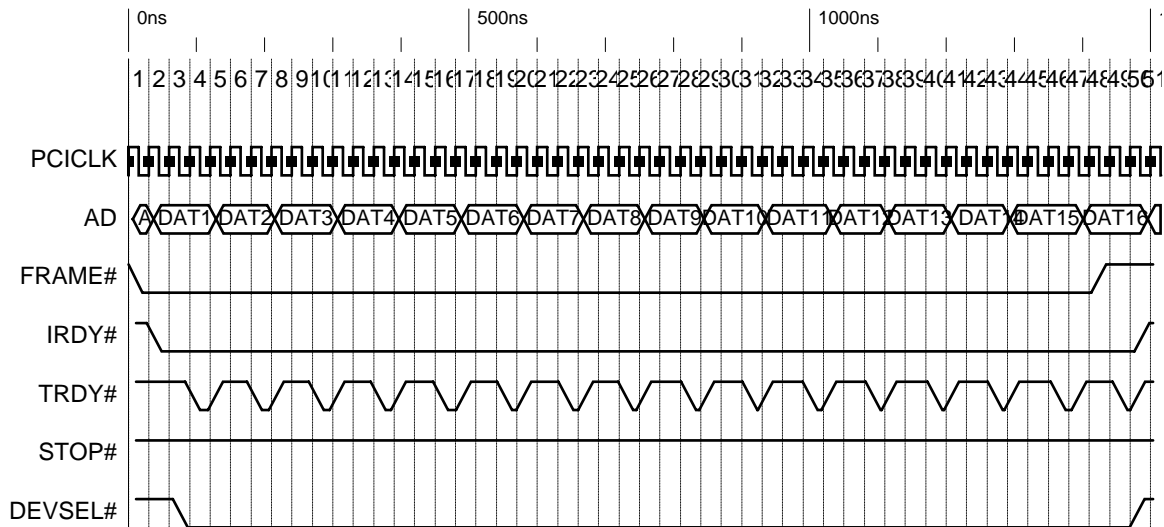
0ns 500ns 1000ns

1 2 3 4 5 6 7 8 9 10 11 12 13 14 15 16 17 18 19 20 21 22 23 24 25 26 27 28 29 30 31 32 33 34 35 36 37 38 39 40 41 42 43 44 45 46 47 48 49 50 51

PCICLK

AD A DAT1 DAT2 DAT3 DAT4 DAT5 DAT6 DAT7 DAT8 DAT9 DAT10 DAT11 DAT12 DAT13 DAT14 DAT15 DAT16

FRAME#

IRDY#

TRDY#

STOP#

DEVSEL#